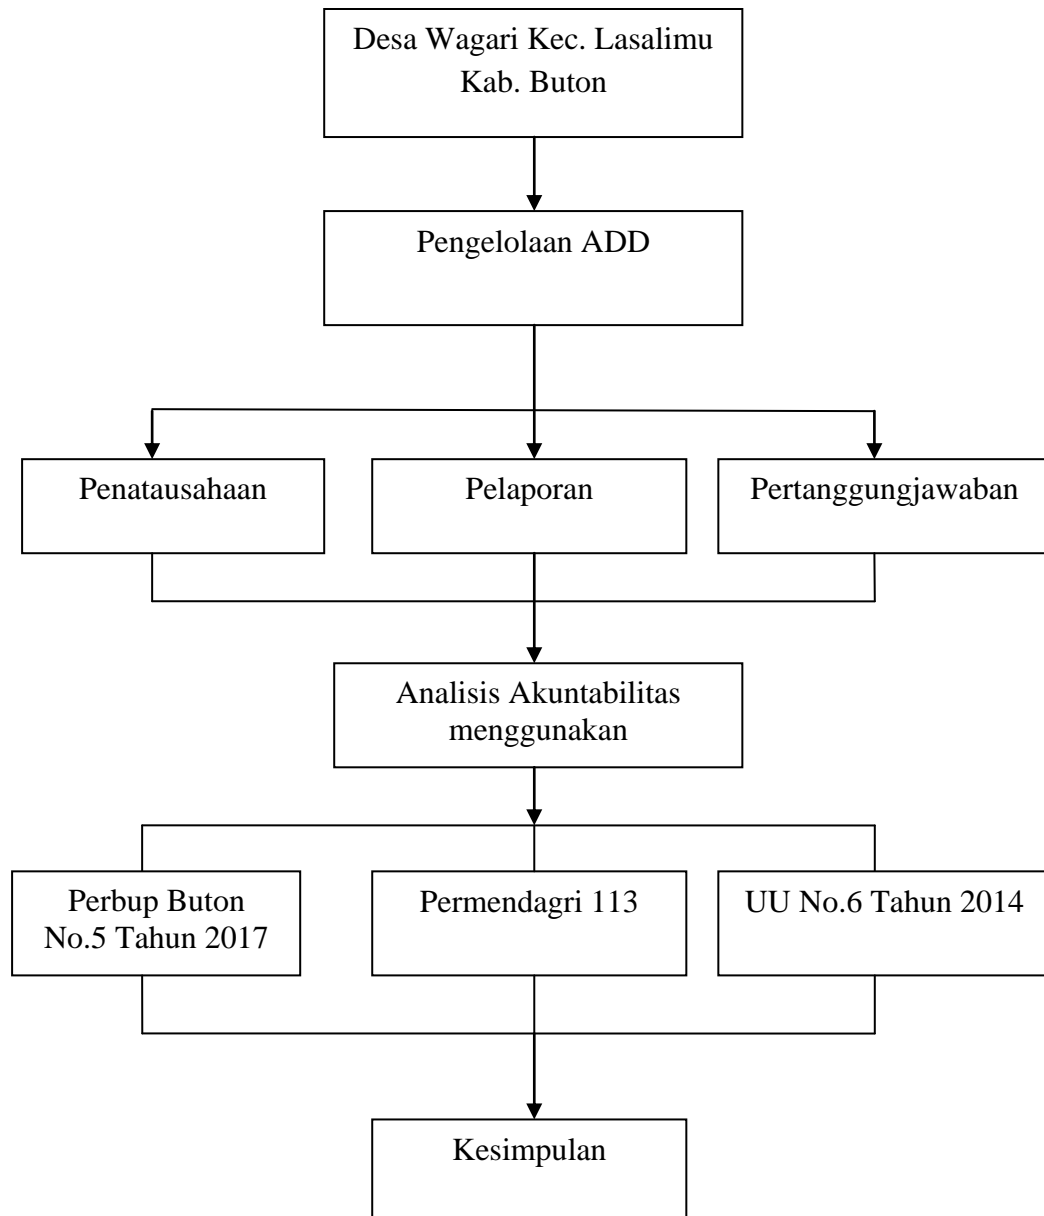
Desa Wagari Kec. Lasalimu Kab. Buton

Pengelolaan ADD

Penatausahaan

Pelaporan

Pertanggungjawaban

Analisis Akuntabilitas menggunakan

Perbup Buton No.5 Tahun 2017

Permendagri 113

UU No.6 Tahun 2014

Kesimpulan